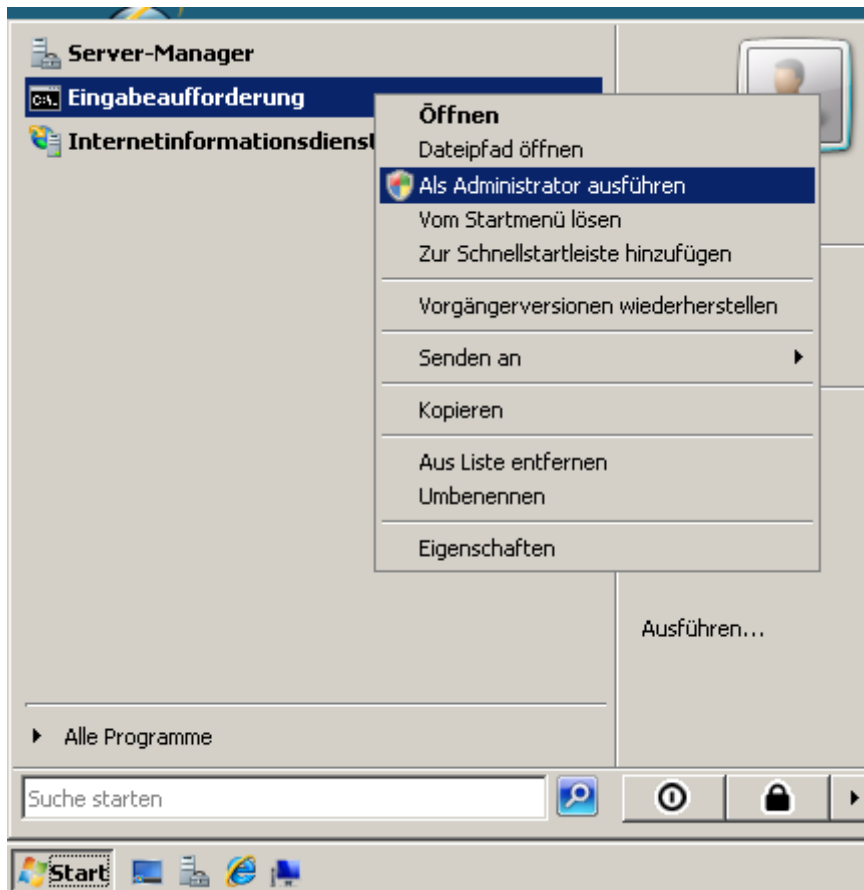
Server-Manager
Eingabeaufforderung
Internetinformationsdienst

Öffnen
Dateipfad öffnen
Als Administrator ausführen
Vom Startmenü lösen
Zur Schnellstartleiste hinzufügen
Vorgängerversionen wiederherstellen
Senden an
Kopieren
Aus Liste entfernen
Umbenennen
Eigenschaften

Ausführen...

Alle Programme

Suche starten

Start